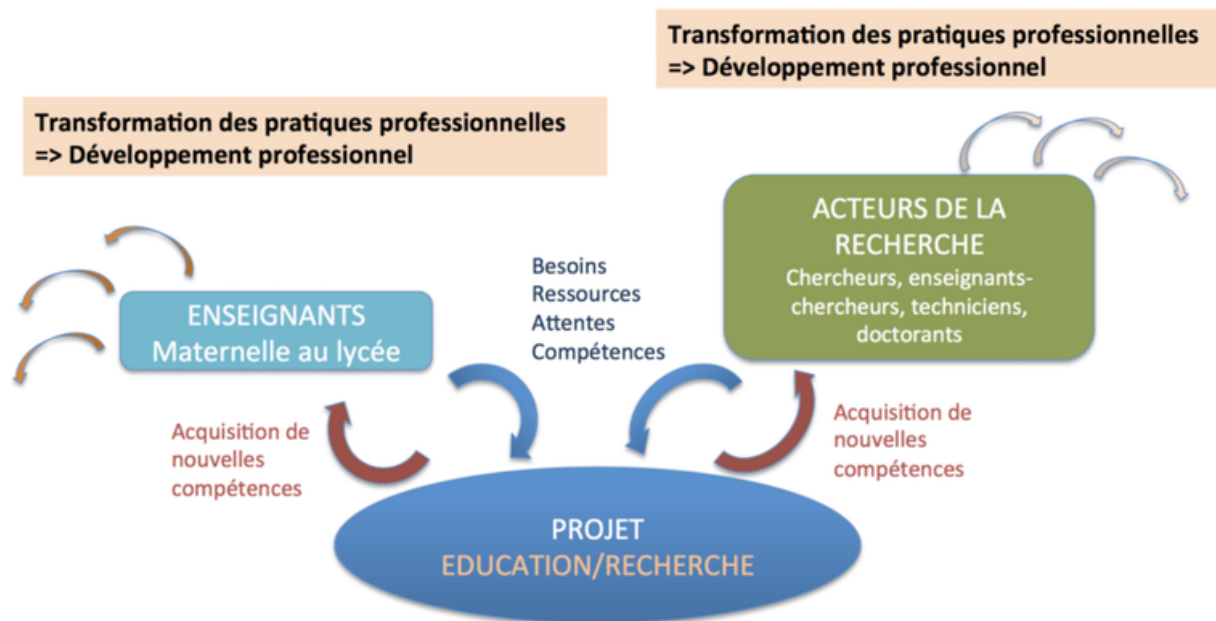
Transformation des pratiques professionnelles
=> Développement professionnel

Transformation des pratiques professionnelles
=> Développement professionnel

ACTEURS DE LA RECHERCHE
Chercheurs, enseignants-chercheurs, techniciens, doctorants

ENSEIGNANTS
Maternelle au lycée

Besoins
Ressources
Attentes
Compétences

Acquisition de nouvelles compétences

Acquisition de nouvelles compétences

PROJET
EDUCATION/RECHERCHE